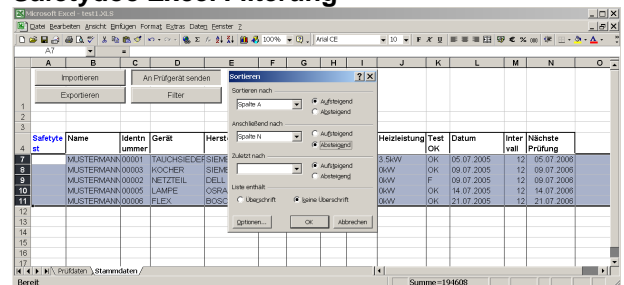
Safetyter Excel Filtering

Microsoft Excel - test1.XLS

Datei Bearbeiten Ansicht Einfügen Format Extras Daten Fenster ?

100%

Arial CE

10

A7

| | A | B | C | D | E | F | G | H | I | J | K | L | M | N | O |
|---|---|---|---|---|---|---|---|---|---|---|---|---|---|---|---|
| 1 | Importieren | | | An Prüfgerät senden | | | | | | | | | | | |
| | Exportieren | | | Filter | | | | | | | | | | | |
| 2 | | | | | | | | | | | | | | | |
| 3 | | | | | | | | | | | | | | | |
| 4 | Safetytest | Name | Identnummer | Gerät | Herst | | | | | Heizleistung | Test OK | Datum | Intervall | Nächste Prüfung | |
| 7 | | MUSTERMANN | 00001 | TAUCHSIEDER | SIEME | | | | | 3.5kW | OK | 05.07.2005 | 12 | 05.07.2006 | |
| 8 | | MUSTERMANN | 00003 | KOCHER | SIEME | | | | | 0kW | OK | 09.07.2005 | 12 | 09.07.2006 | |
| 9 | | MUSTERMANN | 00002 | NETZTEIL | DELL | | | | | 0kW | F | 09.07.2005 | 12 | 09.07.2006 | |
| 10 | | MUSTERMANN | 00005 | LAMPE | OSRA | | | | | 0kW | OK | 14.07.2005 | 12 | 14.07.2006 | |
| 11 | | MUSTERMANN | 00006 | FLEX | BOSC | | | | | 0kW | OK | 21.07.2005 | 12 | 21.07.2006 | |

Sortieren

Sortieren nach
Spalte A
Aufsteigend
Absteigend

Anschließend nach
Spalte N
Aufsteigend
Absteigend

Zuletzt nach
Aufsteigend
Absteigend

Liste enthält
Überschrift
Keine Überschrift

Optionen...
OK
Abbrechen

Prüfdaten / Stammdaten

Bereit

Summe=194608